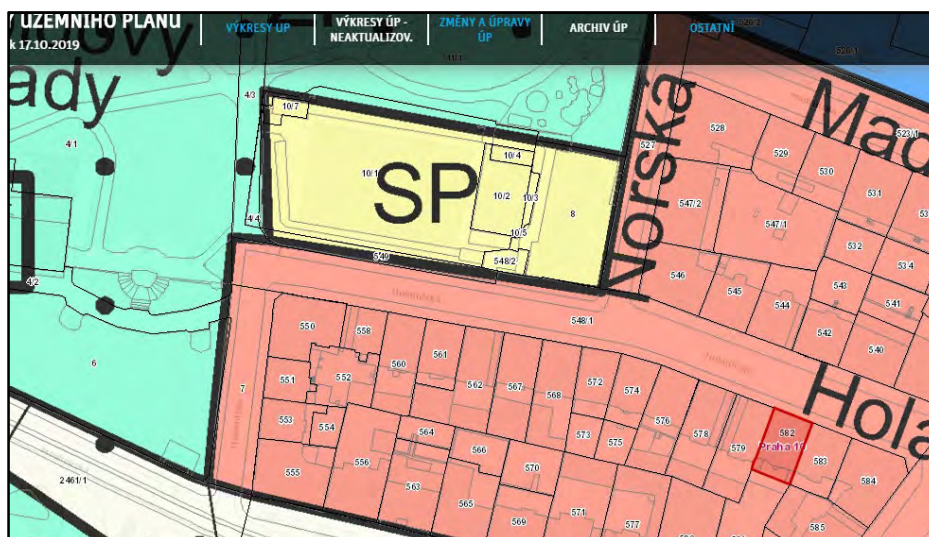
V UZEMNIHO PLANU
k 17.10.2019

VÝKRESY ÚP

VÝKRESY ÚP - NEAKTUALIZOV.

ZMĚNY A ÚPRAVY ÚP

ARCHIV ÚP

OSTATNÍ

ady

4/3
10/7
4/1
10/1
SP
10/4
10/2
10/3
10/5
8
4/4
549
548/2
4/2
Norská
Mad
528
527
529
530
523/1
531
547/2
547/1
532
546
545
544
543
534
541
542
540
548/1
550
558
560
561
551
552
562
567
568
572
574
6
7
553
554
564
566
570
573
575
576
578
579
582
Praha 10
583
Hola
555
556
563
565
569
571
577
584
585
2 461/1